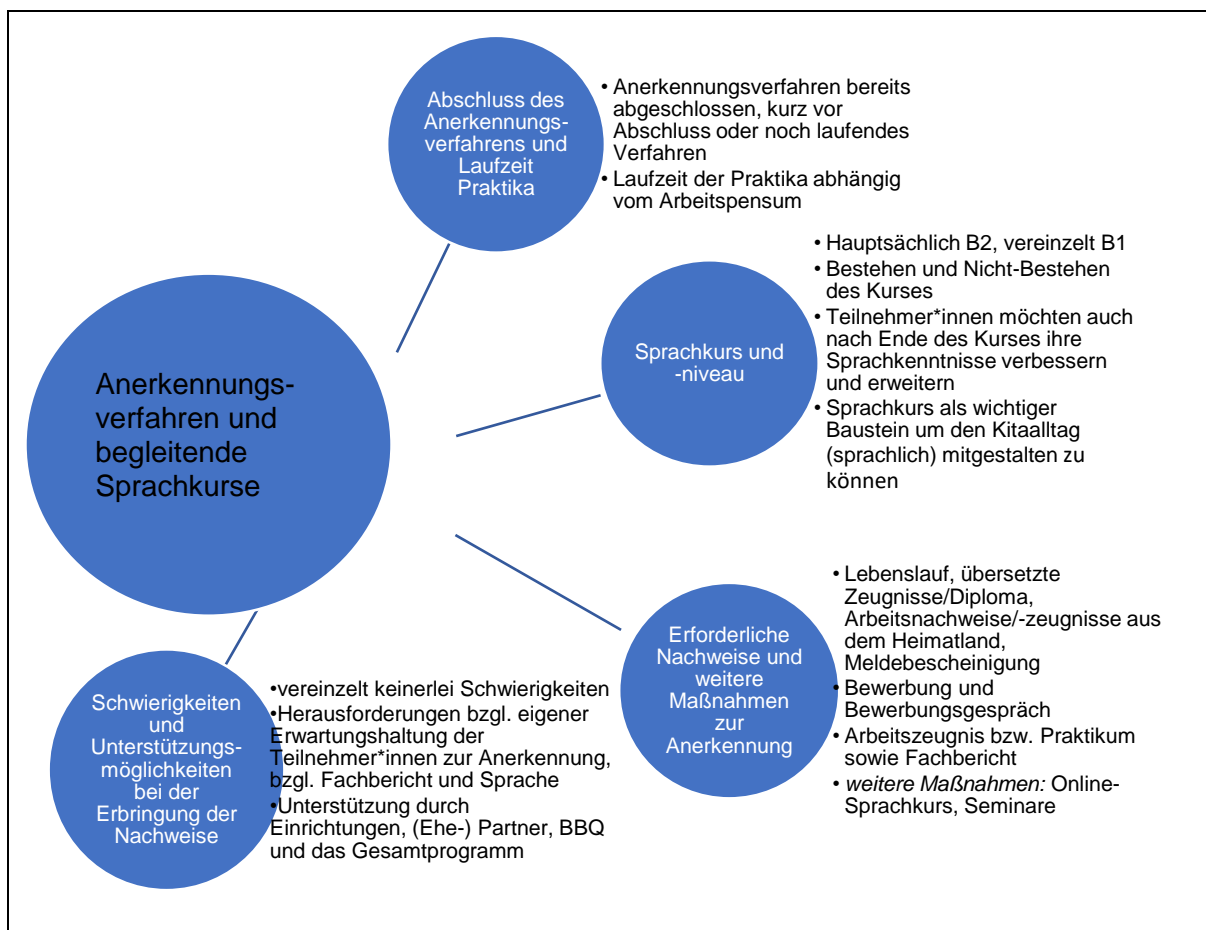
Anerkennungsverfahren und begleitende Sprachkurse

Abschluss des Anerkennungsverfahrens und Laufzeit Praktika

• Anerkennungsverfahren bereits abgeschlossen, kurz vor Abschluss oder noch laufendes Verfahren
• Laufzeit der Praktika abhängig vom Arbeitspensum

Sprachkurs und -niveau

• Hauptsächlich B2, vereinzelt B1
• Bestehen und Nicht-Bestehen des Kurses
• Teilnehmer*innen möchten auch nach Ende des Kurses ihre Sprachkenntnisse verbessern und erweitern
• Sprachkurs als wichtiger Baustein um den Kitaalltag (sprachlich) mitgestalten zu können

Erforderliche Nachweise und weitere Maßnahmen zur Anerkennung

• Lebenslauf, übersetzte Zeugnisse/Diploma, Arbeitsnachweise/-zeugnisse aus dem Heimatland, Meldebescheinigung
• Bewerbung und Bewerbungsgespräch
• Arbeitszeugnis bzw. Praktikum sowie Fachbericht
• weitere Maßnahmen: Online-Sprachkurs, Seminare

Schwierigkeiten und Unterstützungsmöglichkeiten bei der Erbringung der Nachweise

•vereinzelt keinerlei Schwierigkeiten
•Herausforderungen bzgl. eigener Erwartungshaltung der Teilnehmer*innen zur Anerkennung, bzgl. Fachbericht und Sprache
•Unterstützung durch Einrichtungen, (Ehe-) Partner, BBQ und das Gesamtprogramm